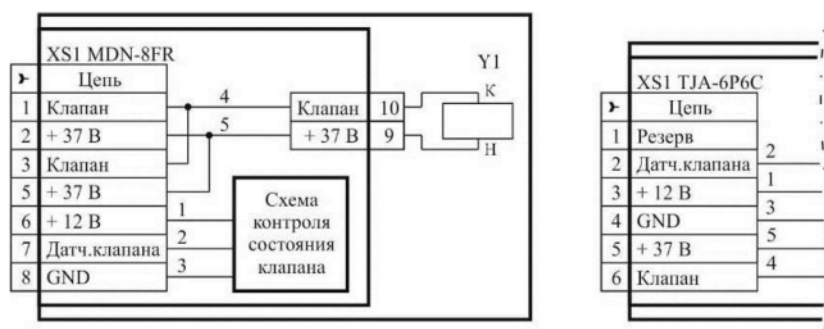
XS1 MDN-8FR

| ➤ | Цепь |
|---|---|
| 1 | Клапан |
| 2 | + 37 В |
| 3 | Клапан |
| 5 | + 37 В |
| 6 | + 12 В |
| 7 | Датч.клапана |
| 8 | GND |

4
5
1
2
3

Схема контроля состояния клапана

| Клапан | 10 |
|---|---|
| + 37 В | 9 |

Y1
К
Н

XS1 TJA-6P6C

| ➤ | Цепь |
|---|---|
| 1 | Резерв |
| 2 | Датч.клапана |
| 3 | + 12 В |
| 4 | GND |
| 5 | + 37 В |
| 6 | Клапан |

2
1
3
5
4